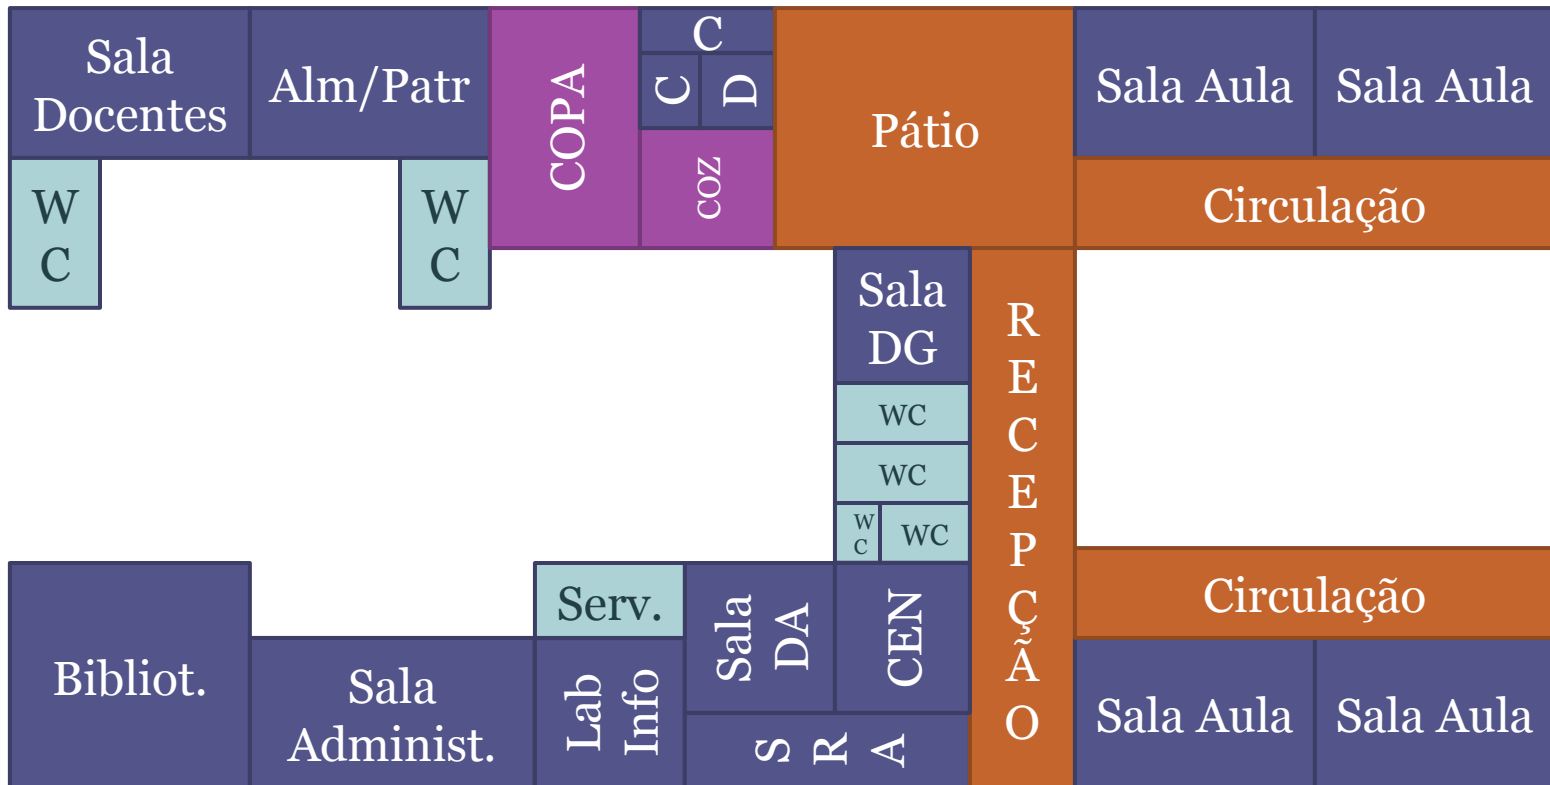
Sala Docentes

Alm/Patr

COPA

C

C D

COZ

Pátio

Sala Aula

Sala Aula

W C

W C

Circulação

Sala DG

RECEPÇÃO

WC

WC

W C

WC

Circulação

Serv.

Sala DA

CEN

Bibliot.

Sala Administ.

Lab Info

SRA

Sala Aula

Sala Aula